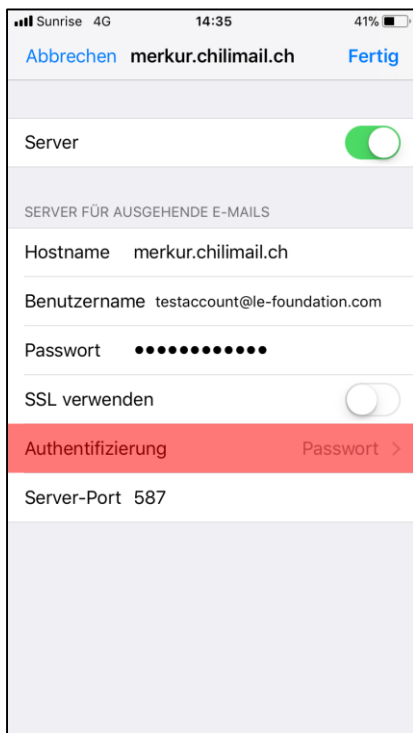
Sunrise 4G 14:35 41%

Abbrechen merkur.chilimail.ch Fertig

Server

SERVER FÜR AUSGEHENDE E-MAILS

Hostname merkur.chilimail.ch

Benutzername testaccount@le-foundation.com

Passwort ••••••••••••

SSL verwenden

Authentifizierung Passwort >

Server-Port 587